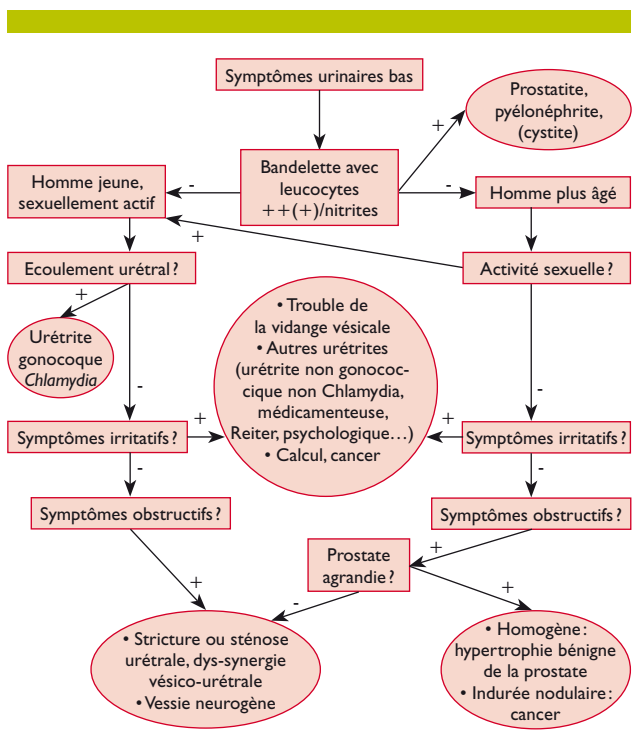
Symptômes urinaires bas

Prostatite, pyélonéphrite, (cystite)

+

Bandelette avec leucocytes ++(+)/nitrites

-

Homme jeune, sexuellement actif

-

Homme plus âgé

+

Ecoulement urétral ?

Activité sexuelle ?

+

Urétrite gonocoque *Chlamydia*

• Trouble de la vidange vésicale
• Autres urétrites (urétrite non gonococcique non Chlamydia, médicamenteuse, Reiter, psychologique…)
• Calcul, cancer

-

-

+

+

Symptômes irritatifs ?

Symptômes irritatifs ?

-

-

Symptômes obstructifs ?

Symptômes obstructifs ?

+

Prostate agrandie ?

+

-

+

• Stricture ou sténose urétrale, dys-synergie vésico-urétrale
• Vessie neurogène

• Homogène : hypertrophie bénigne de la prostate
• Indurée nodulaire : cancer